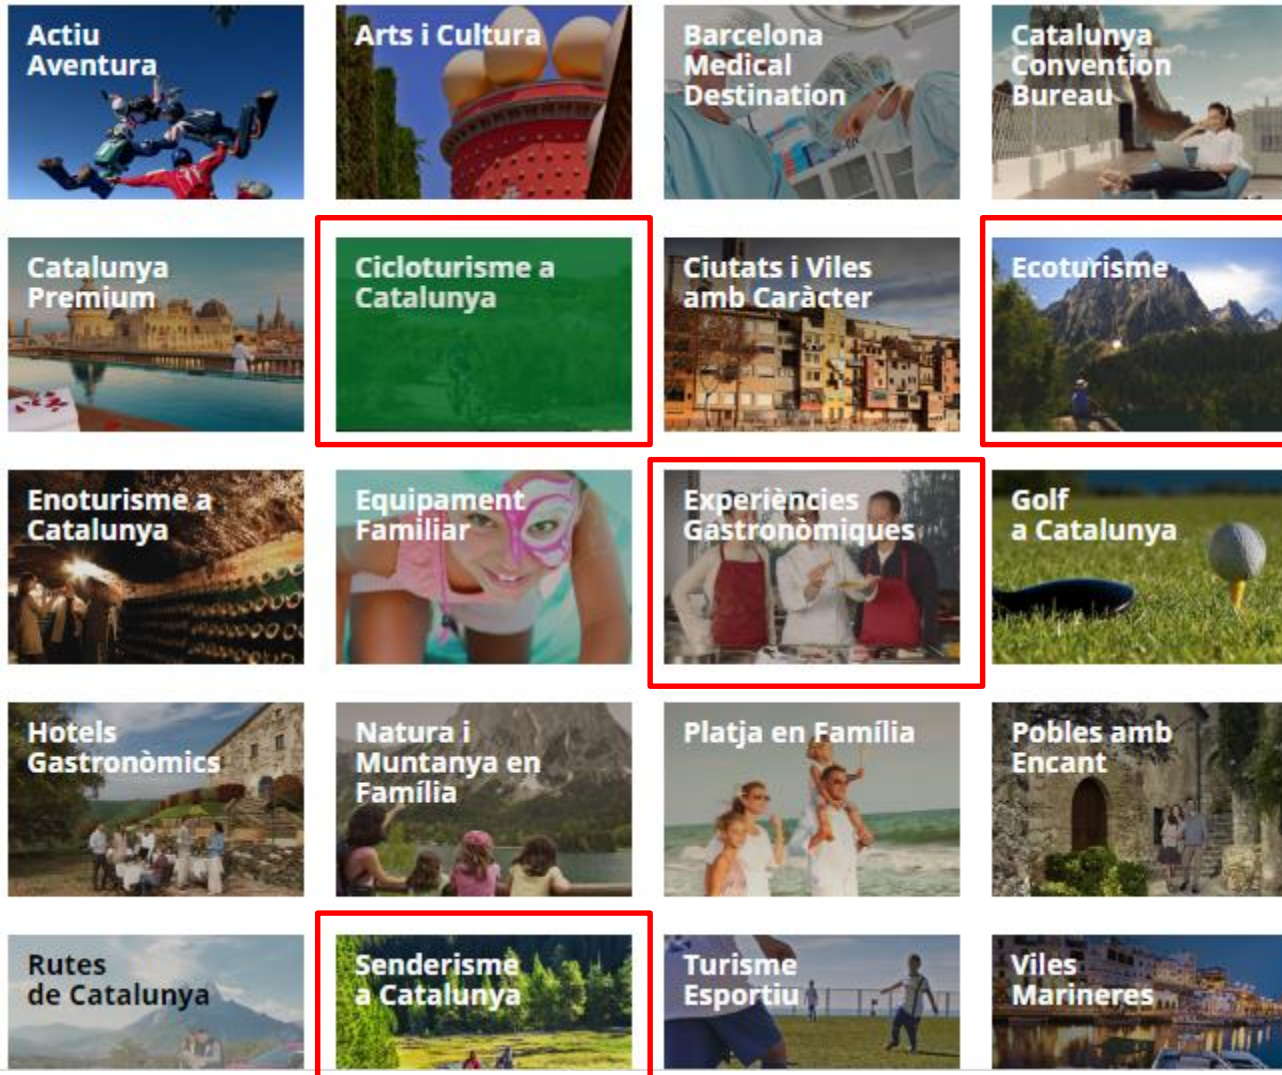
Actiu Aventura

Arts i Cultura

Barcelona Medical Destination

Catalunya Convention Bureau

Catalunya Premium

Cicloturisme a Catalunya

Ciutats i Viles amb Caràcter

Ecoturisme

Enoturisme a Catalunya

Equipament Familiar

Experiències Gastronòmiques

Golf a Catalunya

Hotels Gastronòmics

Natura i Muntanya en Família

Platja en Família

Pobles amb Encant

Rutes de Catalunya

Senderisme a Catalunya

Turisme Esportiu

Viles Marineres